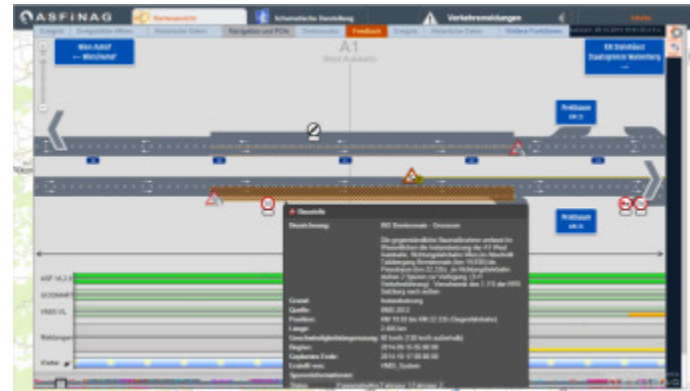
ASFINAG

Kartenansicht

Schematische Darstellung

Verkehrsmeldungen

Feedback

A1

West Autobahn

Wien Auhof ← Westlend

Prüfbaum km 3

Prüfbaum km 6

Baustelle

Bezeichnung:

Grund:

Quelle:

Position:

Länge:

Geschwindigkeitsbegrenzung:

Beginn:

Geplantes Ende:

Erstellt von:

Instandsetzung

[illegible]